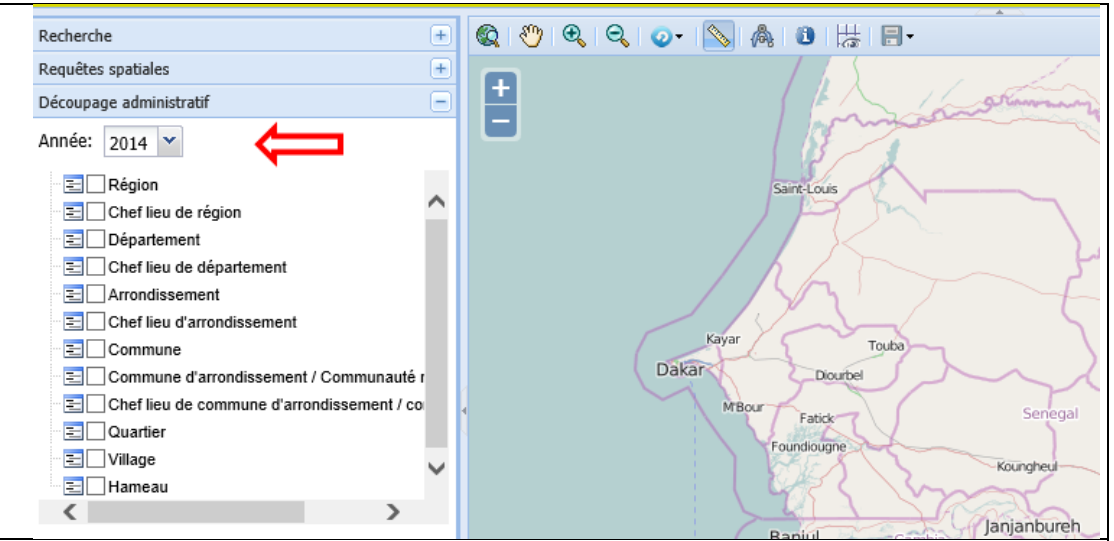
Recherche
Requêtes spatiales
Découpage administratif

Année: 2014

Région
Chef lieu de région
Département
Chef lieu de département
Arrondissement
Chef lieu d'arrondissement
Commune
Commune d'arrondissement / Communauté r
Chef lieu de commune d'arrondissement / co
Quartier
Village
Hameau

Saint-Louis
Kayar
Touba
Dakar
Diourbel
M'Bour
Fatick
Senegal
Foundiougne
Koungheul
Janjanbureh
Banjul